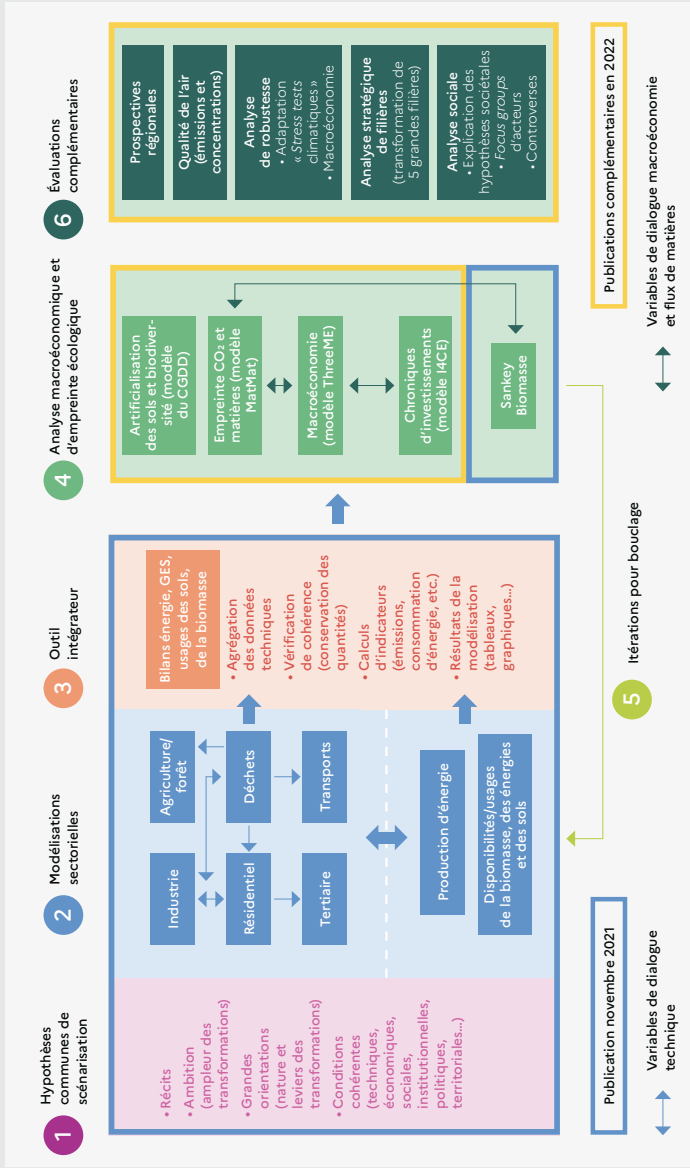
1 Hypothèses communes de scénarisation

• Récits
• Ambition (ampleur des transformations)
• Grandes orientations (nature et leviers des transformations)
• Conditions cohérentes (techniques, économiques, sociales, institutionnelles, politiques, territoriales…)

2 Modélisations sectorielles

Industrie
Agriculture/forêt
Résidentiel
Déchets
Tertiaire
Transports
Production d'énergie
Disponibilités/usages de la biomasse, des énergies et des sols

3 Outil intégrateur

Bilans énergie, GES, usages des sols, de la biomasse

• Agrégation des données techniques
• Vérification de cohérence (conservation des quantités)
• Calculs d'indicateurs (émissions, consommation d'énergie, etc.)
• Résultats de la modélisation (tableaux, graphiques…)

4 Analyse macroéconomique et d'empreinte écologique

Artificialisation des sols et biodiversité (modèle du CGDD)
Empreinte $CO_2$ et matières (modèle MatMat)
Macroéconomie (modèle ThreeME)
Chroniques d'investissements (modèle I4CE)
Sankey Biomasse

5 Itérations pour bouclage

6 Évaluations complémentaires

Prospectives régionales
Qualité de l'air (émissions et concentrations)
Analyse de robustesse • Adaptation « Stress tests climatiques » • Macroéconomie
Analyse stratégique de filières (transformation de 5 grandes filières)
Analyse sociale • Explication des hypothèses sociétales • Focus groups d'acteurs • Controverses

Publication novembre 2021
Publications complémentaires en 2022

Variables de dialogue technique
Variables de dialogue macroéconomie et flux de matières